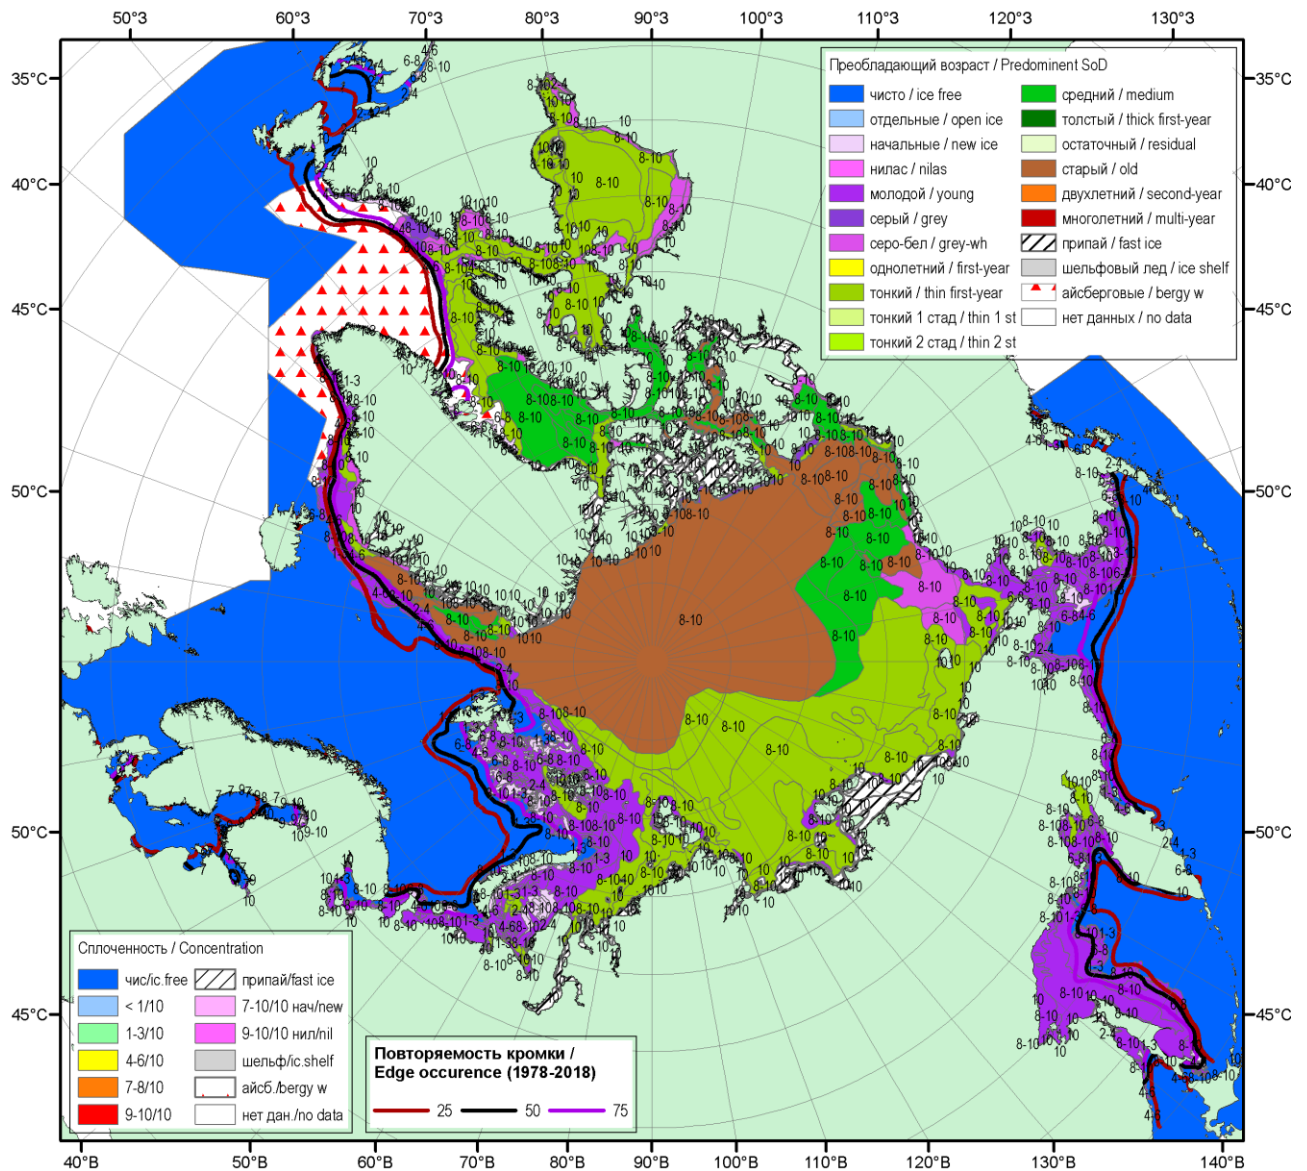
50°З 60°З 70°З 80°З 90°З 100°З 110°З 120°З 130°З

35°С 40°С 45°С 50°С 50°С 45°С

35°С 40°С 45°С 50°С 50°С 45°С

40°В 50°В 60°В 70°В 80°В 90°В 100°В 110°В 120°В 130°В 140°В

Преобладающий возраст / Predominent SoD

| | |
|---|---|
| чисто / ice free | средний / medium |
| отдельные / open ice | толстый / thick first-year |
| начальные / new ice | остаточный / residual |
| нилас / nilas | старый / old |
| молодой / young | двухлетний / second-year |
| серый / grey | многолетний / multi-year |
| серо-бел / grey-wh | припай / fast ice |
| однолетний / first-year | шельфовый лед / ice shelf |
| тонкий / thin first-year | айсберговые / bergy w |
| тонкий 1 стад / thin 1 st | нет данных / no data |
| тонкий 2 стад / thin 2 st | |

Сплоченность / Concentration

| | |
|---|---|
| чис/ic.free | припай/fast ice |
| < 1/10 | 7-10/10 нач/new |
| 1-3/10 | 9-10/10 нил/nil |
| 4-6/10 | шельф/ic.shelf |
| 7-8/10 | айсб./bergy w |
| 9-10/10 | нет дан./no data |

Повторяемость кромки / Edge occurence (1978-2018)

25 50 75

8-10 10 8-10 10 8-10 1-3 2-4 4-6 6-8 8-10 10 8-10 10